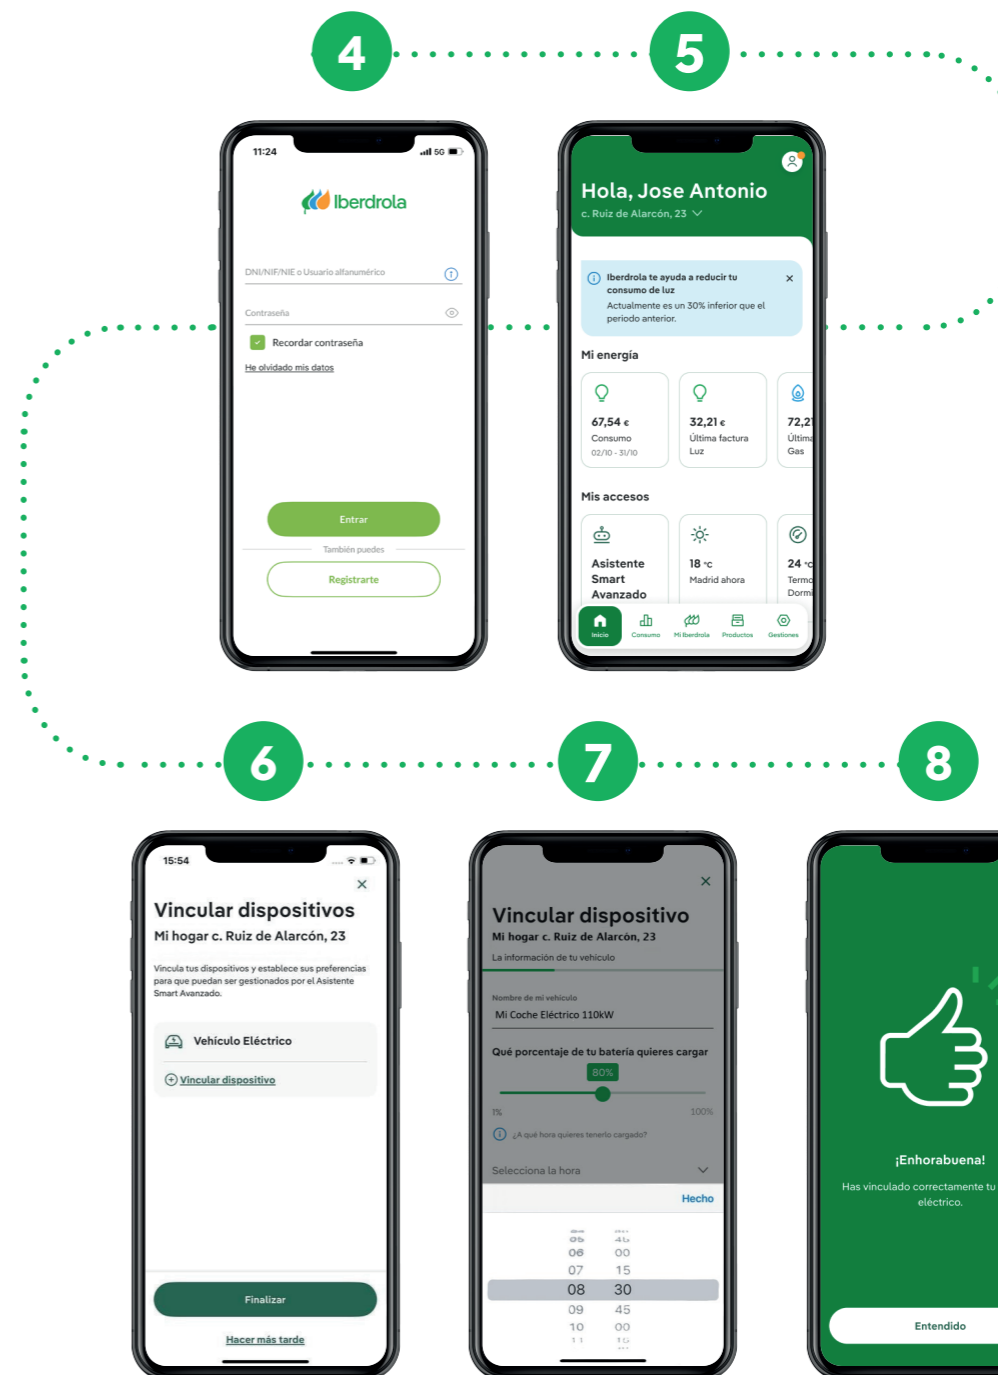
4

5

11:24

5G

Iberdrola

DNI/NIF/NIE o Usuario alfanumérico

Contraseña

Recordar contraseña

He olvidado mis datos

Entrar

También puedes

Registrarte

Hola, Jose Antonio

c. Ruiz de Alarcón, 23

Iberdrola te ayuda a reducir tu consumo de luz

Actualmente es un 30% inferior que el periodo anterior.

Mi energía

67,54 €
Consumo
02/10 - 31/10

32,21 €
Última factura
Luz

72,2
Última
Gas

Mis accesos

Asistente Smart Avanzado

18 °C
Madrid ahora

24 °C
Termo
Dormi

Inicio

Consumo

Mi Iberdrola

Productos

Gestiones

6

7

8

15:54

Vincular dispositivos

Mi hogar c. Ruiz de Alarcón, 23

Vincula tus dispositivos y establece sus preferencias para que puedan ser gestionados por el Asistente Smart Avanzado.

Vehículo Eléctrico

Vincular dispositivo

Finalizar

Hacer más tarde

Vincular dispositivo

Mi hogar c. Ruiz de Alarcón, 23

La información de tu vehículo

Nombre de mi vehículo

Mi Coche Eléctrico 110kW

Qué porcentaje de tu batería quieres cargar

80%

1%

100%

¿A qué hora quieres tenerlo cargado?

Selecciona la hora

Hecho

05 45
06 00
07 15
08 30
09 45
10 00
11 15

¡Enhorabuena!

Has vinculado correctamente tu eléctrico.

Entendido